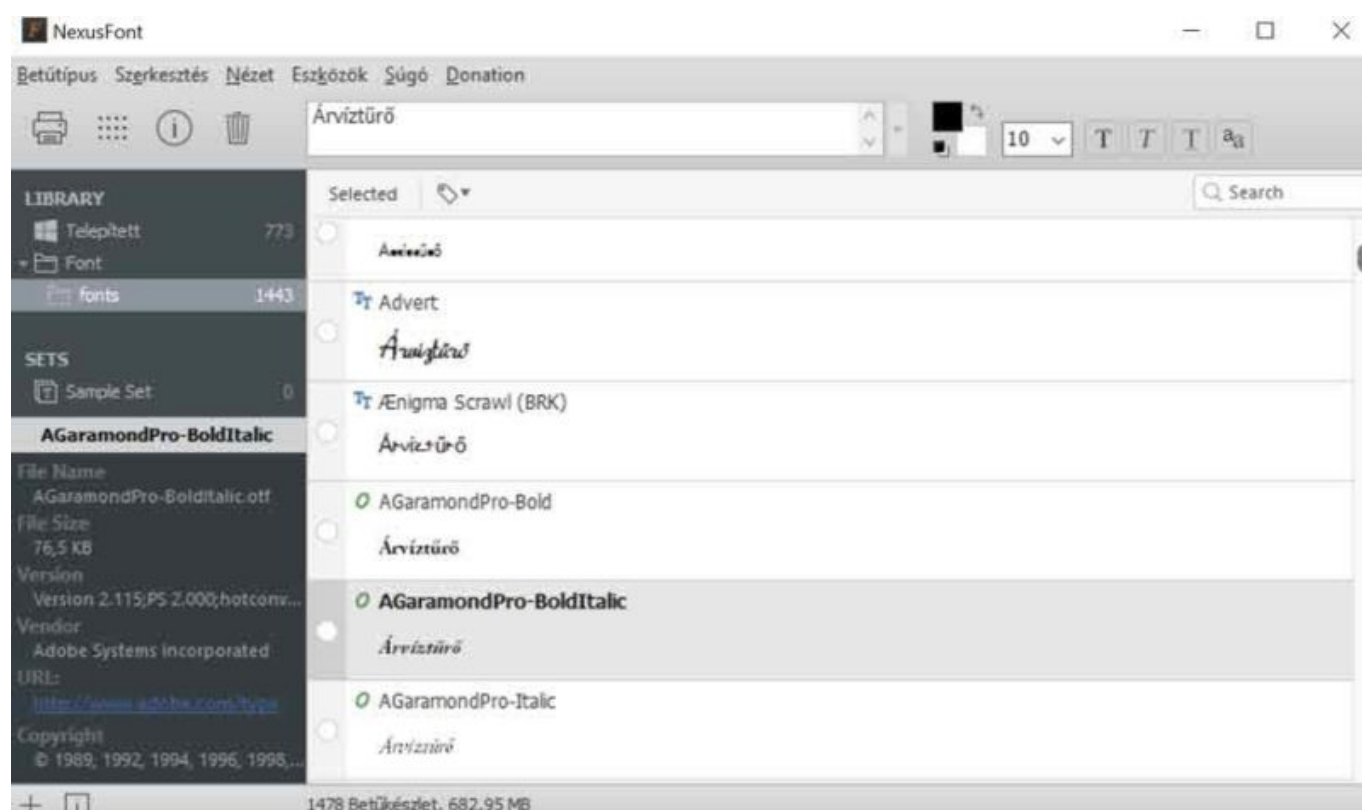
NexusFont

Betűtípus Szerkesztés Nézet Eszközök Súgó Donation

Árvíztűrő

10

LIBRARY
Telepített 773
Font
fonts 1443

SETS
Sample Set 0

AGaramondPro-BoldItalic

File Name
AGaramondPro-BoldItalic.otf
File Size
76,5 KB
Version
Version 2.115;PS 2.000;hotconv...
Vendor
Adobe Systems Incorporated
URL:
http://www.adobe.com/type
Copyright
© 1989, 1992, 1994, 1996, 1998,...

Selected

Search

Aaieaüeõ

Advert
Árvíztűrő

Ænigma Scrawl (BRK)
Árvíztűrő

AGaramondPro-Bold
Árvíztűrő

AGaramondPro-BoldItalic
Árvíztűrő

AGaramondPro-Italic
Árvíztűrő

1478 Betűkészlet, 682,95 MB